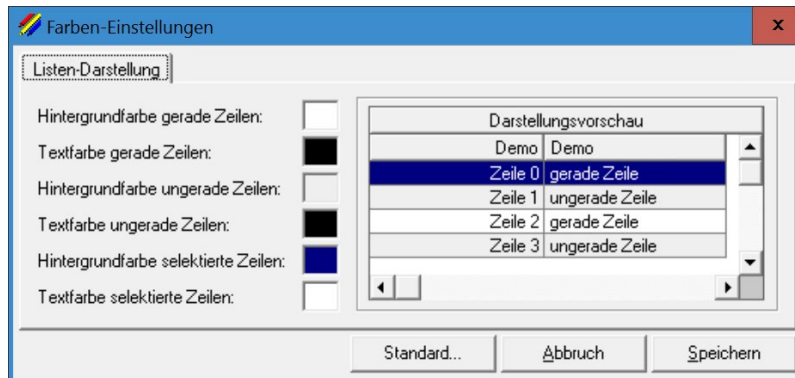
Farben-Einstellungen

x

Listen-Darstellung

Hintergrundfarbe gerade Zeilen:

Textfarbe gerade Zeilen:

Hintergrundfarbe ungerade Zeilen:

Textfarbe ungerade Zeilen:

Hintergrundfarbe selektierte Zeilen:

Textfarbe selektierte Zeilen:

Darstellungsvorschau

| Demo | Demo |
|---|---|
| Zeile 0 | gerade Zeile |
| Zeile 1 | ungerade Zeile |
| Zeile 2 | gerade Zeile |
| Zeile 3 | ungerade Zeile |

Standard...

Abbruch

Speichern